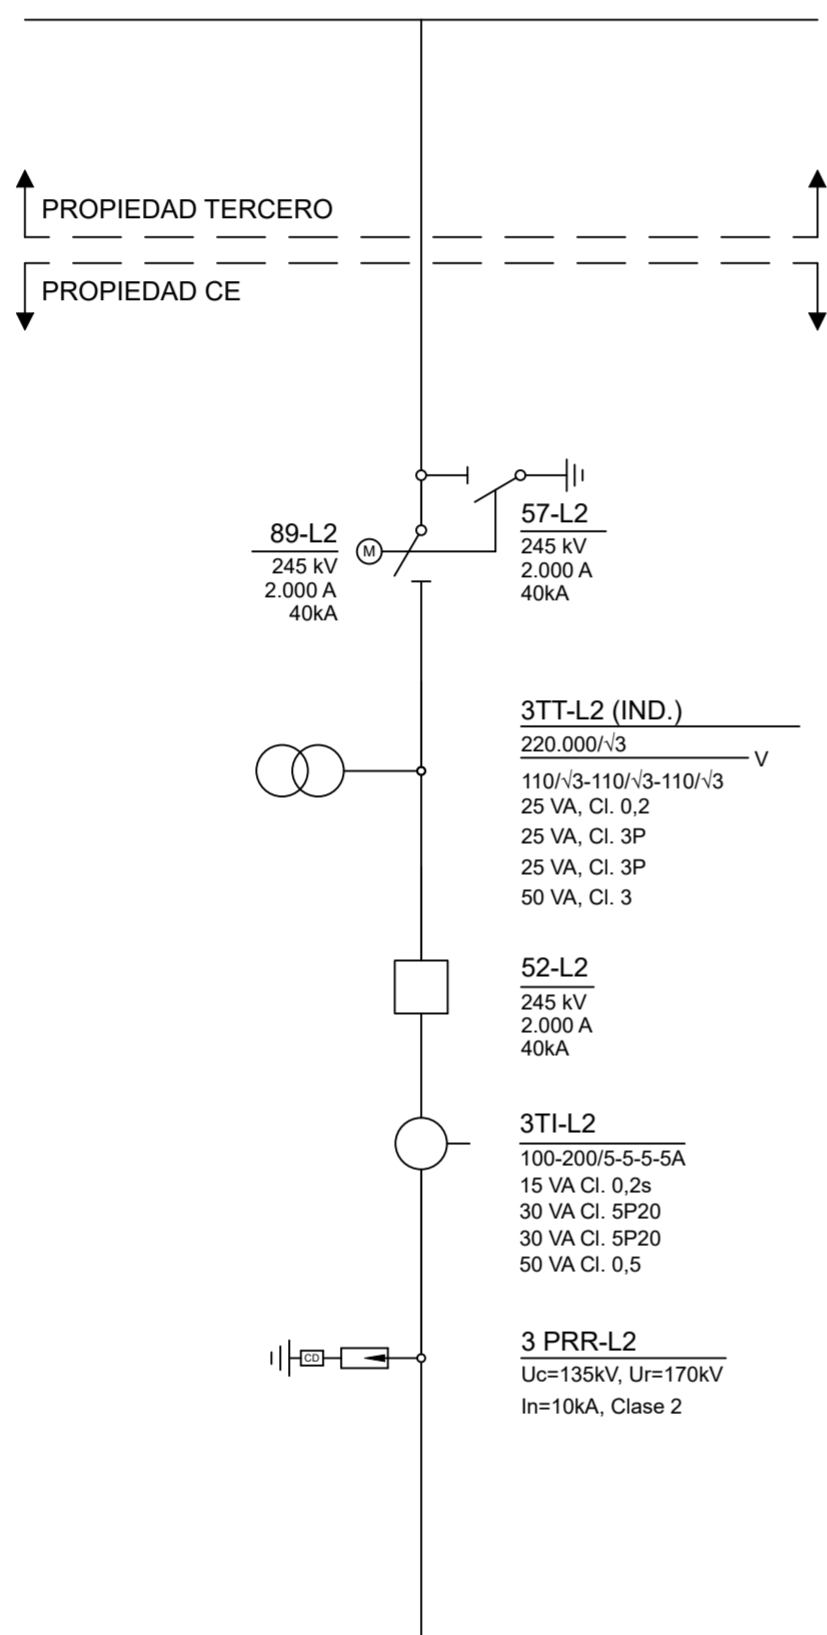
PROPIEDAD TERCERO

PROPIEDAD CE

89-L2
245 kV
2.000 A
40kA

M

57-L2
245 kV
2.000 A
40kA

3TT-L2 (IND.)
$\frac{220.000/\sqrt{3}}{110/\sqrt{3}-110/\sqrt{3}-110/\sqrt{3}}$ V
25 VA, Cl. 0,2
25 VA, Cl. 3P
25 VA, Cl. 3P
50 VA, Cl. 3

52-L2
245 kV
2.000 A
40kA

3TI-L2
100-200/5-5-5-5A
15 VA Cl. 0,2s
30 VA Cl. 5P20
30 VA Cl. 5P20
50 VA Cl. 0,5

CD

3 PRR-L2
Uc=135kV, Ur=170kV
In=10kA, Clase 2